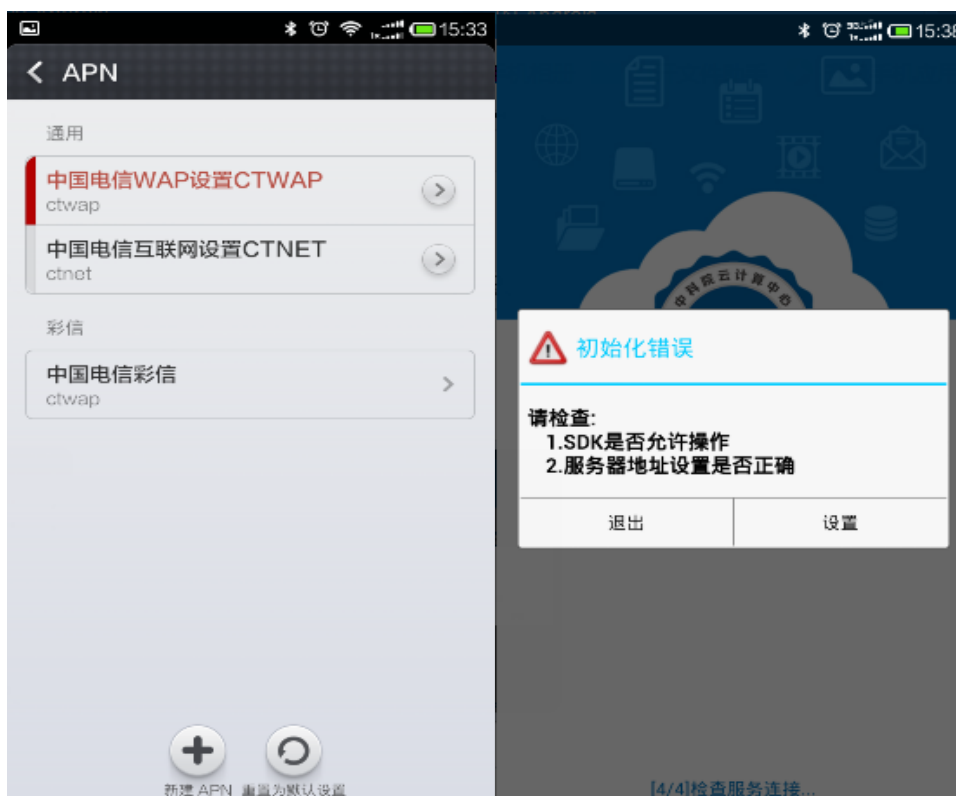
15:33

APN

通用

中国电信WAP设置CTWAP
ctwap

中国电信互联网设置CTNET
ctnet

彩信

中国电信彩信
ctwap

新建 APN 重置为默认设置

15:38

中科院云计算中心

初始化错误

请检查:
1.SDK是否允许操作
2.服务器地址设置是否正确

退出 设置

[4/4]检查服务连接...